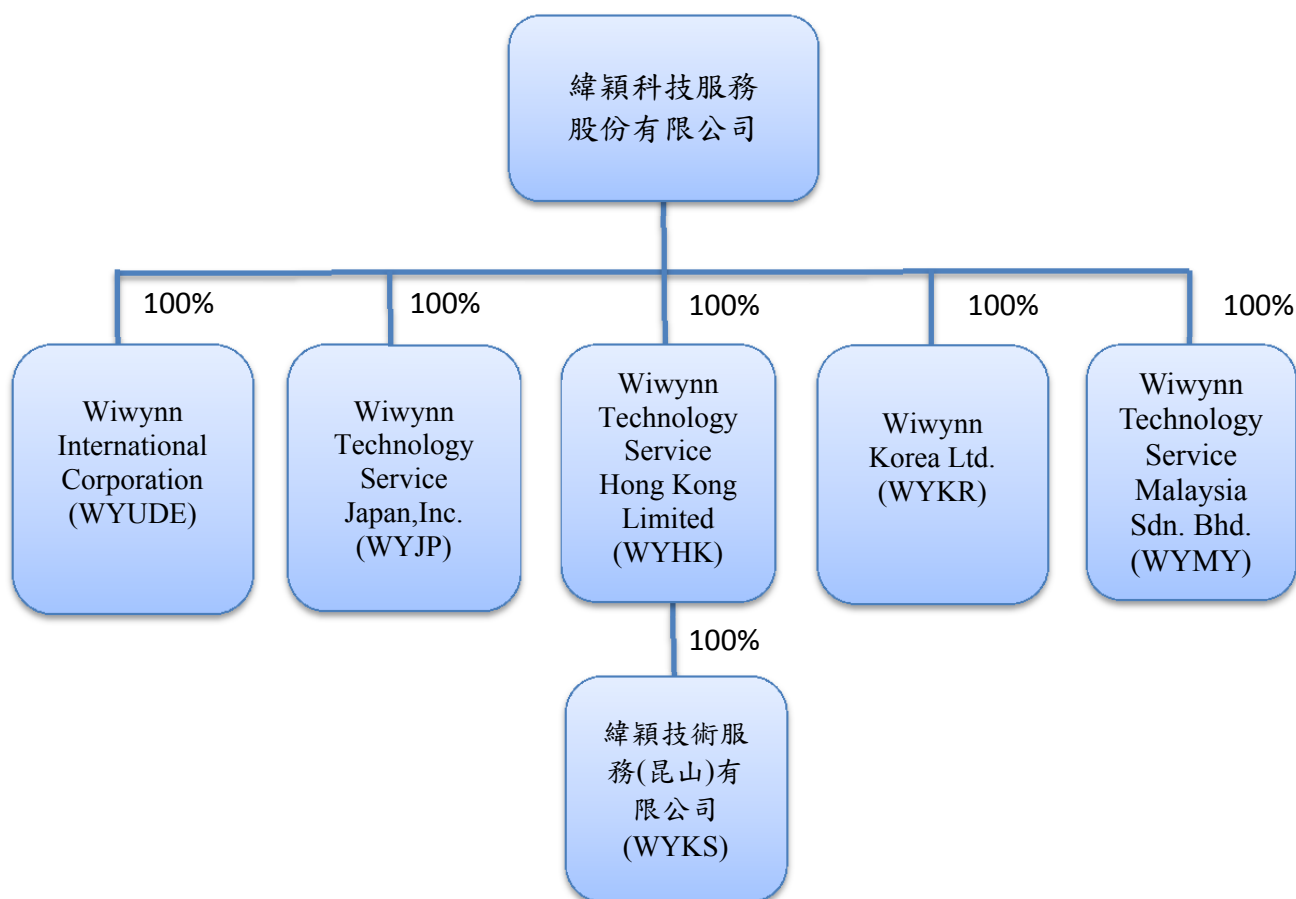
緯穎科技服務股份有限公司

100%
Wiwynn International Corporation (WYUDE)

100%
Wiwynn Technology Service Japan,Inc. (WYJP)

100%
Wiwynn Technology Service Hong Kong Limited (WYHK)

100%
Wiwynn Korea Ltd. (WYKR)

100%
Wiwynn Technology Service Malaysia Sdn. Bhd. (WYMY)

100%
緯穎技術服務(昆山)有限公司 (WYKS)